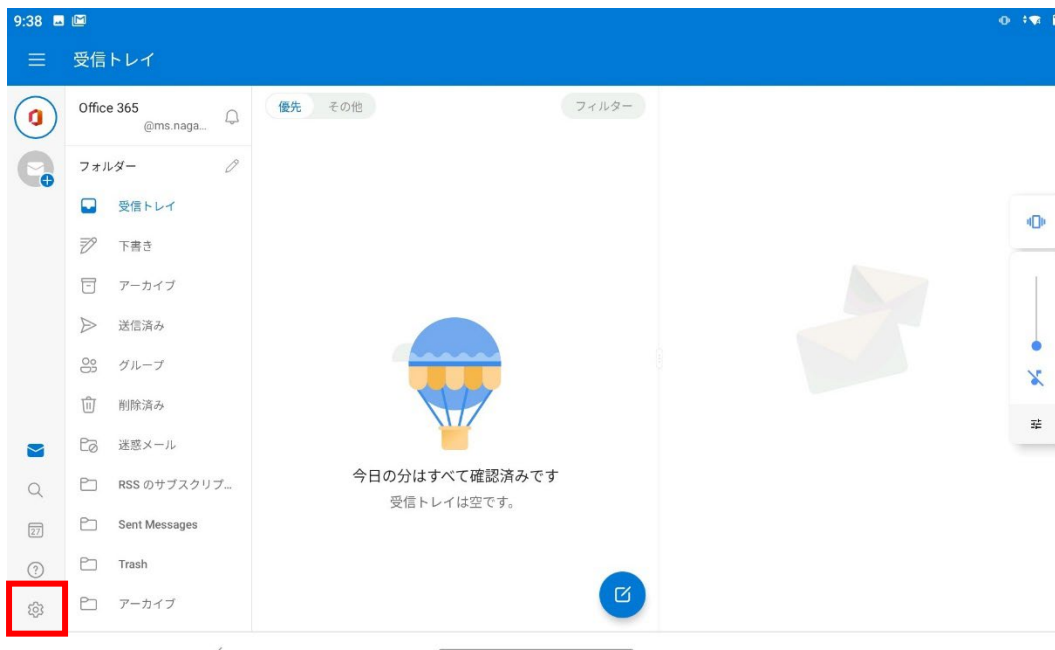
9:38

受信トレイ

Office 365
@ms.naga...

フォルダー

受信トレイ
下書き
アーカイブ
送信済み
グループ
削除済み
迷惑メール
RSS のサブスクリプ...
Sent Messages
Trash
アーカイブ

27

優先 その他

フィルター

今日の分はすべて確認済みです
受信トレイは空です。